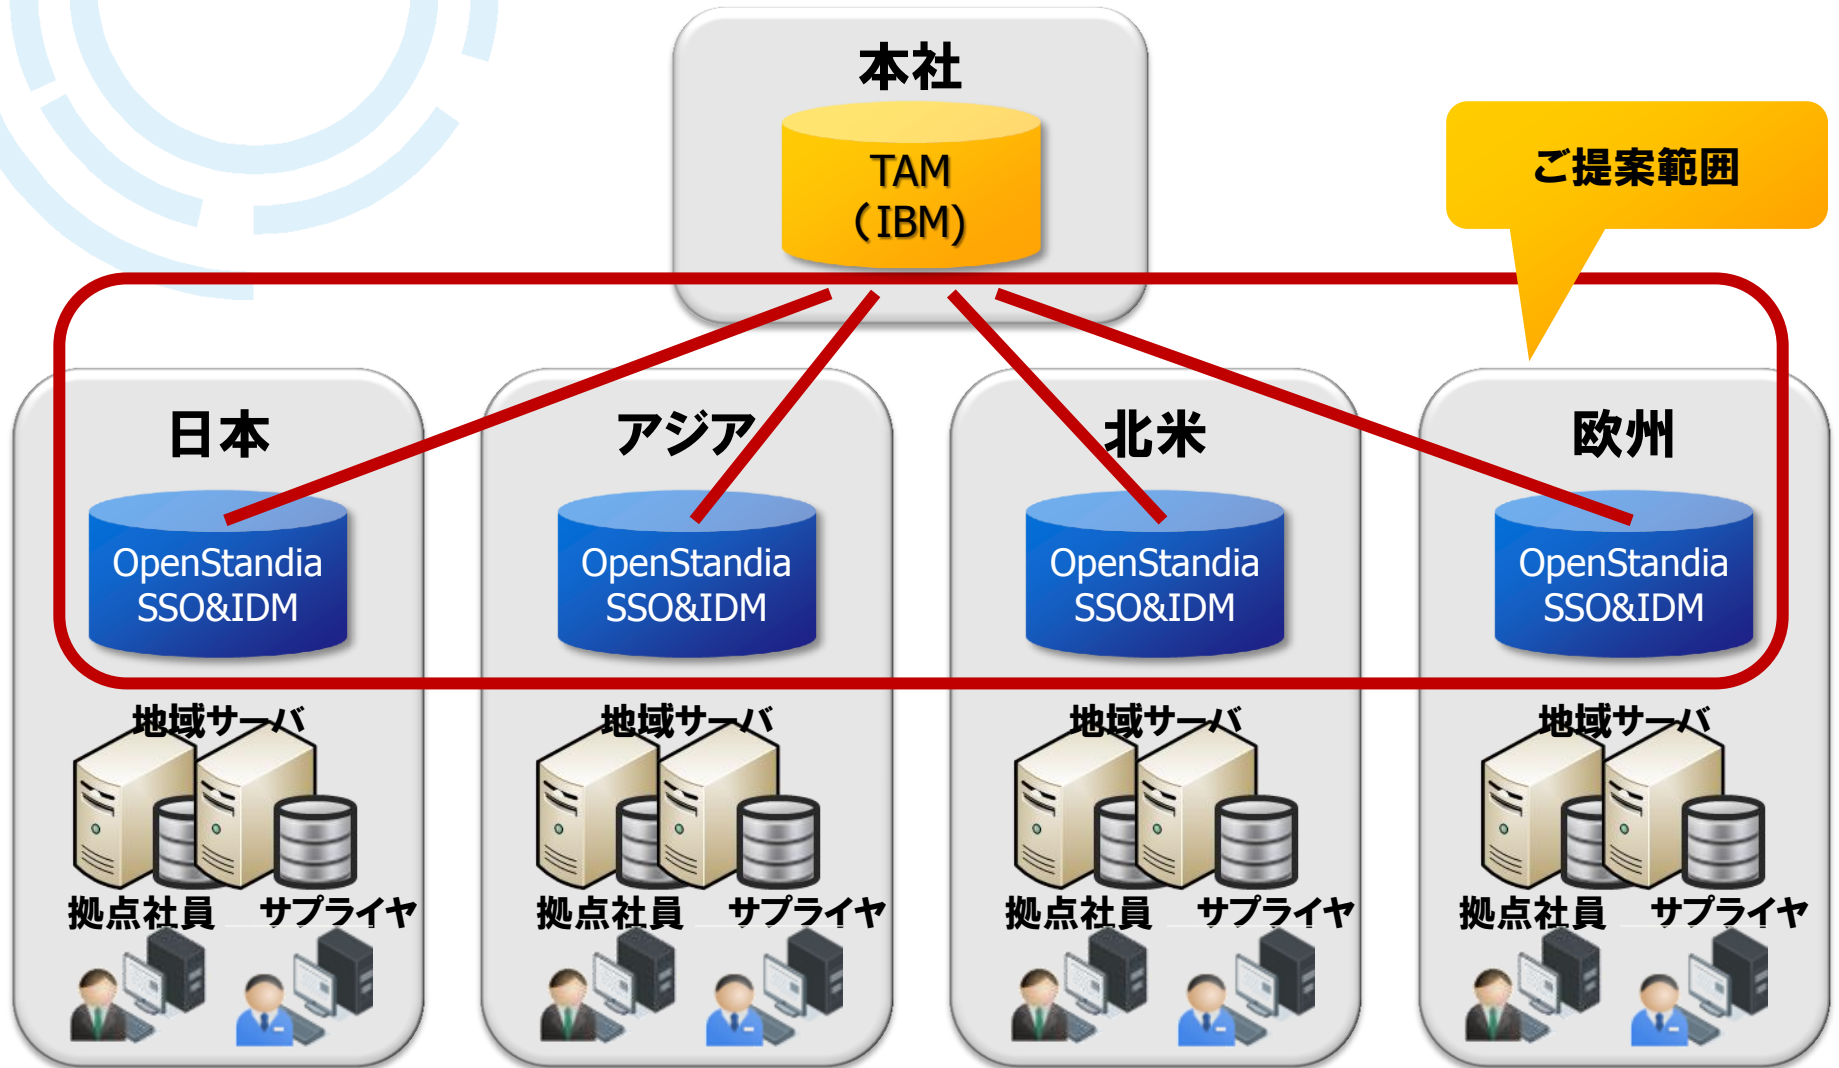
本社

TAM
(IBM)

ご提案範囲

日本

OpenStandia
SSO&IDM

地域サーバ

拠点社員　サプライヤ

アジア

OpenStandia
SSO&IDM

地域サーバ

拠点社員　サプライヤ

北米

OpenStandia
SSO&IDM

地域サーバ

拠点社員　サプライヤ

欧州

OpenStandia
SSO&IDM

地域サーバ

拠点社員　サプライヤ